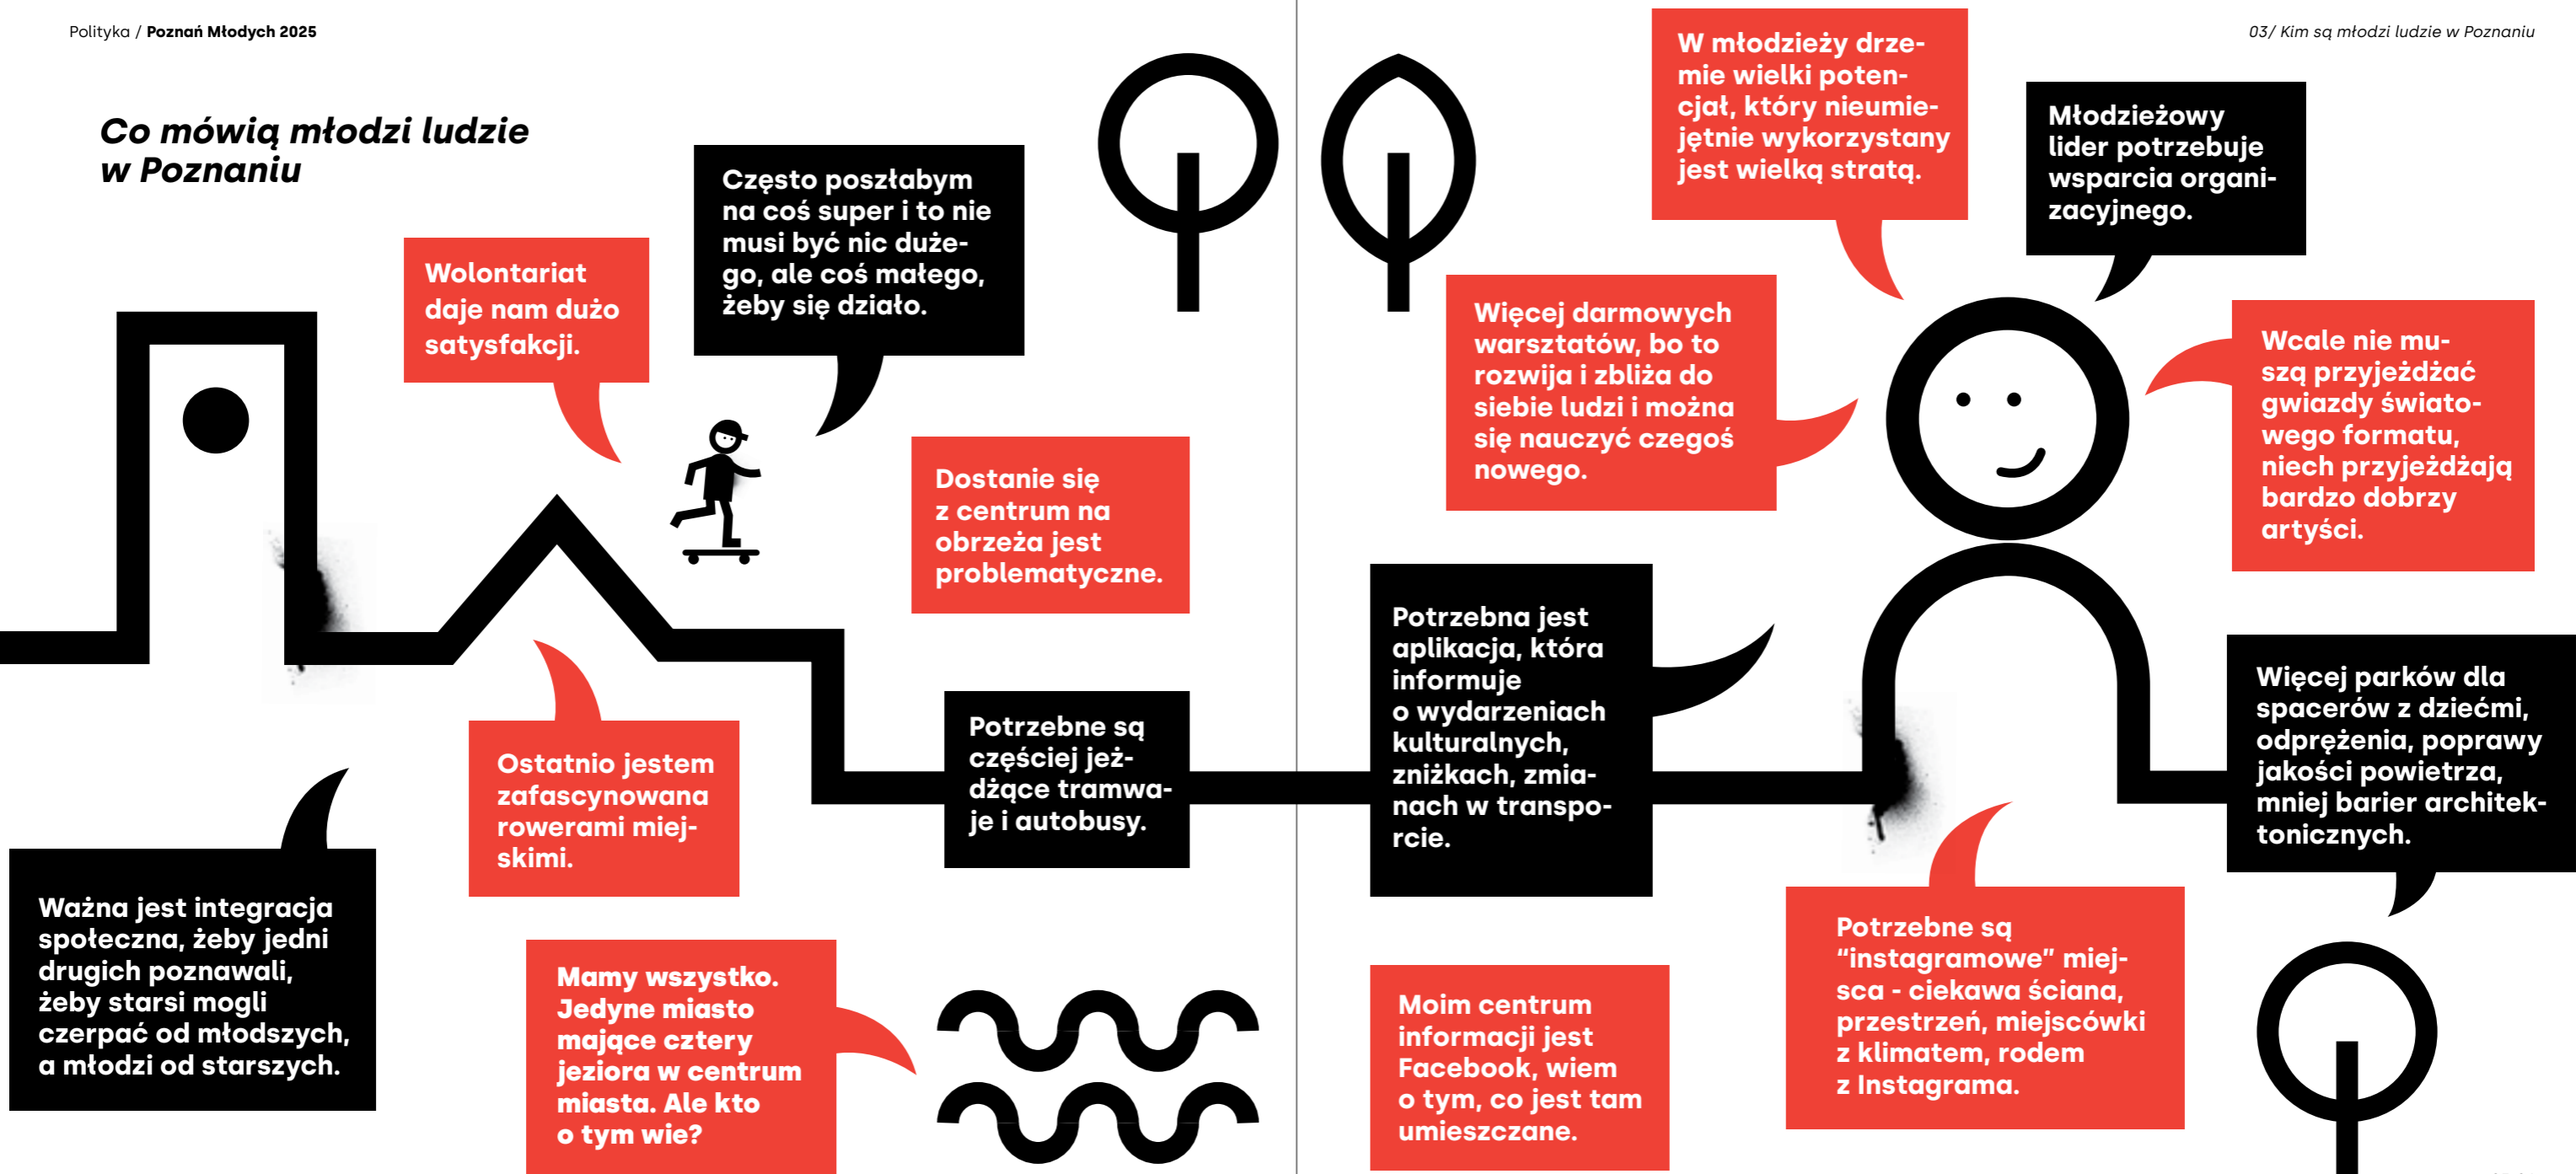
Polityka / Poznań Młodych 2025

03/ Kim są młodzi ludzie w Poznaniu

Co mówią młodzi ludzie w Poznaniu

Wolontariat daje nam dużo satysfakcji.

Często poszłabym na coś super i to nie musi być nic dużego, ale coś małego, żeby się działo.

Dostanie się z centrum na obrzeża jest problematyczne.

Ostatnio jestem zafascynowana rowerami miejskimi.

Potrzebne są częściej jeżdżące tramwaje i autobusy.

Ważna jest integracja społeczna, żeby jedni drugich poznawali, żeby starsi mogli czerpać od młodszych, a młodzi od starszych.

Mamy wszystko. Jedyne miasto mające cztery jeziora w centrum miasta. Ale kto o tym wie?

W młodzieży drzemie wielki potencjał, który nieumiejętnie wykorzystany jest wielką stratą.

Młodzieżowy lider potrzebuje wsparcia organizacyjnego.

Więcej darmowych warsztatów, bo to rozwija i zbliża do siebie ludzi i można się nauczyć czegoś nowego.

Wcale nie muszą przyjeżdżać gwiazdy światowego formatu, niech przyjeżdżają bardzo dobrzy artyści.

Potrzebna jest aplikacja, która informuje o wydarzeniach kulturalnych, zniżkach, zmianach w transporcie.

Więcej parków dla spacerów z dziećmi, odprężenia, poprawy jakości powietrza, mniej barier architektonicznych.

Moim centrum informacji jest Facebook, wiem o tym, co jest tam umieszczane.

Potrzebne są “instagramowe” miejsca - ciekawa ściana, przestrzeń, miejscówki z klimatem, rodem z Instagrama.